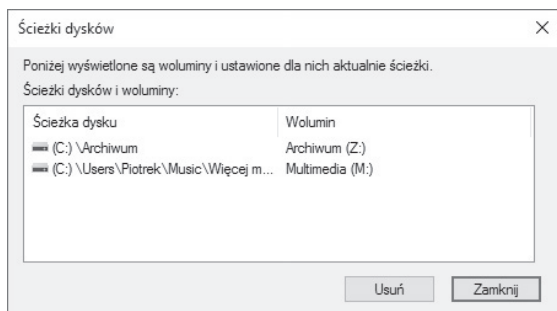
Ścieżki dysków

×

Poniżej wyświetlone są woluminy i ustawione dla nich aktualnie ścieżki.

Ścieżki dysków i woluminy:

| Ścieżka dysku | Wolumin |
|---|---|
| (C:) \Archiwum | Archiwum (Z:) |
| (C:) \Users\Piotrek\Music\Więcej m... | Multimedia (M:) |

Usuń

Zamknij